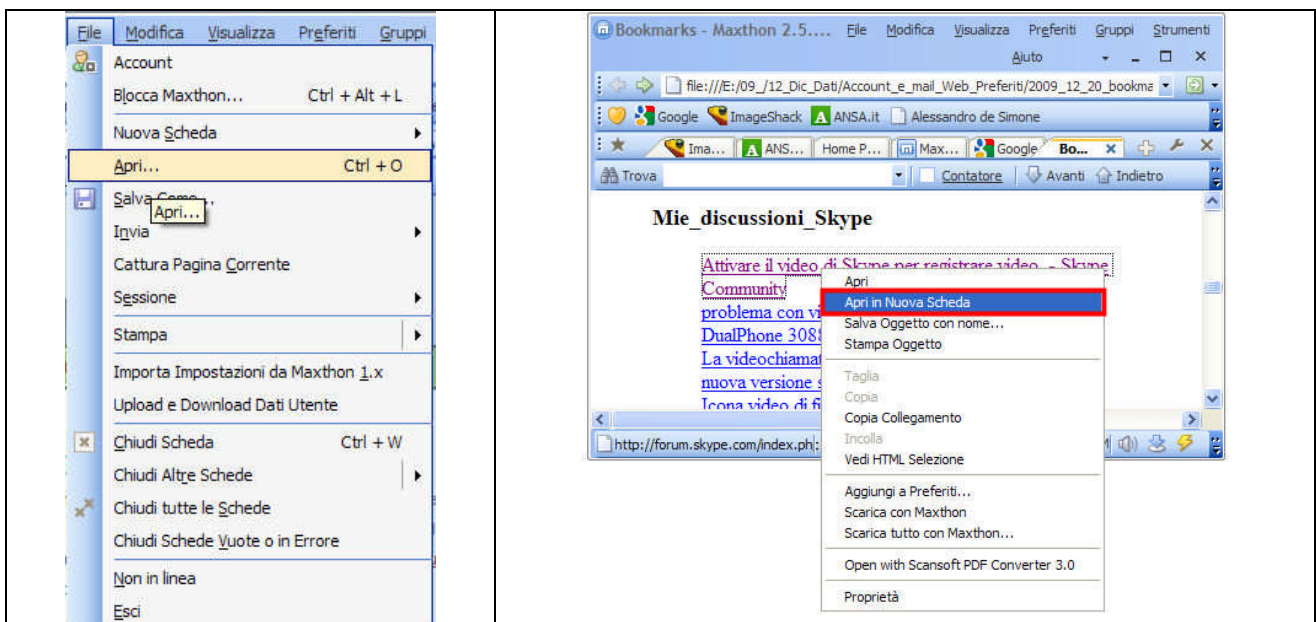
File Modifica Visualizza Preferiti Gruppi

Account
Blocca Maxthon... Ctrl + Alt + L
Nuova Scheda
Apri... Ctrl + O
Salva Come...
Apri...
Invia
Cattura Pagina Corrente
Sessione
Stampa
Importa Impostazioni da Maxthon 1.x
Upload e Download Dati Utente
Chiudi Scheda Ctrl + W
Chiudi Altre Schede
Chiudi tutte le Schede
Chiudi Schede Vuote o in Errore
Non in linea
Esci

Bookmarks - Maxthon 2.5.... File Modifica Visualizza Preferiti Gruppi Strumenti Aiuto

file:///E:/09_/12_Dic_Dati/Account_e_mail_Web_Preferiti/2009_12_20_bookma

Google ImageShack ANSA.it Alessandro de Simone

Ima... ANS... Home P... Max... Google Bo...

Trova Contatore Avanti Indietro

Mie_discussioni_Skype

Attivare il video di Skype per registrare video - Skype Community
problema con vi
DualPhone 3088
La videochiamat
nuova versione
Icona video di fi

Apri
Apri in Nuova Scheda
Salva Oggetto con nome...
Stampa Oggetto
Taglia
Copia
Copia Collegamento
Incolla
Vedi HTML Selezione
Aggiungi a Preferiti...
Scarica con Maxthon
Scarica tutto con Maxthon...
Open with Scansoft PDF Converter 3.0
Proprietà

http://forum.skype.com/index.ph